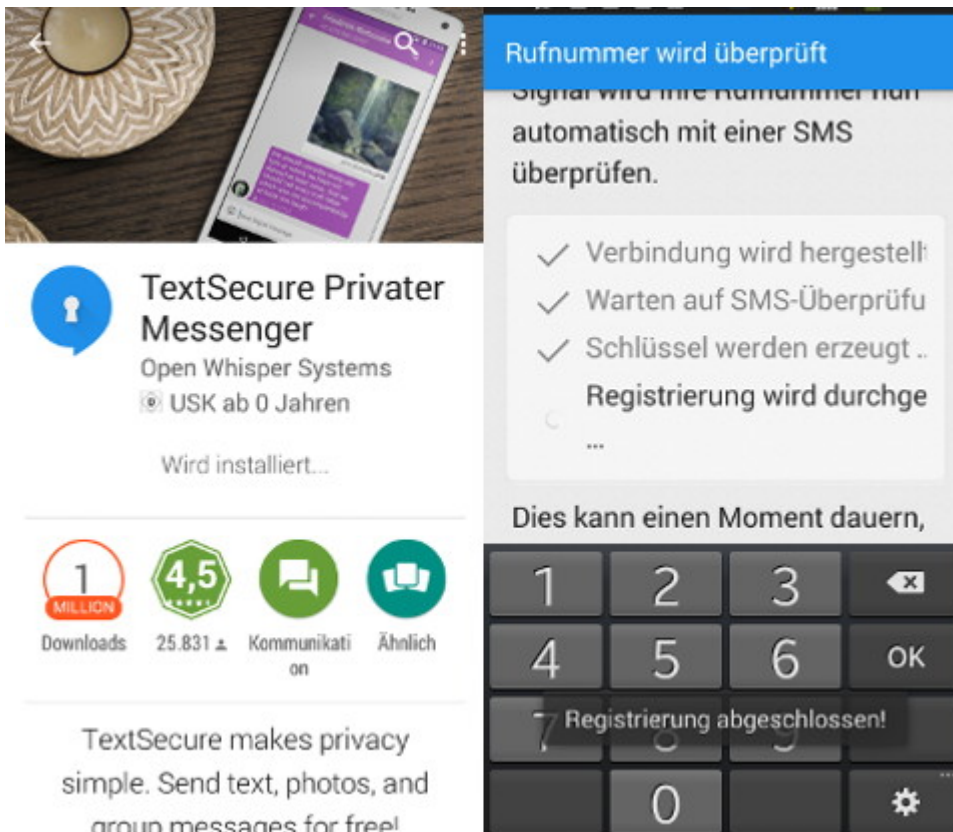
TextSecure Privater Messenger

Open Whisper Systems

USK ab 0 Jahren

Wird installiert...

1 MILLION Downloads

4,5 25.831

Kommunikation

Ähnlich

TextSecure makes privacy simple. Send text, photos, and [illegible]

Rufnummer wird überprüft

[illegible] automatisch mit einer SMS überprüfen.

Verbindung wird hergestell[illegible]

Warten auf SMS-Überprüfu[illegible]

Schlüssel werden erzeugt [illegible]

Registrierung wird durchge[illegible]

...

Dies kann einen Moment dauern,

1 2 3

4 5 6 OK

7 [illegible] 9

Registrierung abgeschlossen!

0